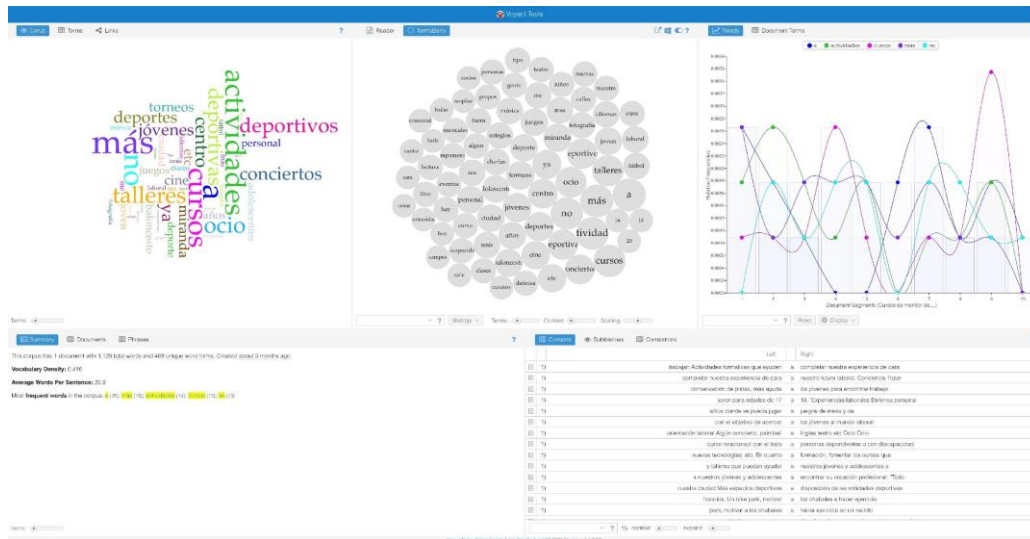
Voyant Tools

Cirrus | Terms | Links | ?

actividades
deportivos
más
talleres
cursos
conciertos
torneos
deportes
jóvenes
centro
ocio
a
no
ya
cine
miranda
personal
deportivas
juegos

Terms

Reader | TermsBerry

tipo
teatro
personas
marcha
cosas
gente
años
tambo
propios
vez
calles
sorplas
música
juegos
fotografía
ideas
comercial
fiesta
colegios
miranda
joven
laboral
musicales
ocio
algún
deporte
eportive
cuadro
alguno
charlas
ya
lectura
eventos
torneos
talleres
ocio
a
libre
folestodí
centro
sala
persona
más
jóvenes
no
ciudad
deportes
tividad
curso
años
eportiva
teatro
cine
cursos
salonesti
concierto
clases
ado
cosdos
deleves

Strategy | Terms | Context | Scaling

Trends | Document Terms

a | actividades | cursos | más | no

Document Segments (Corpus...)

Summary | Documents | Phrases | ?

This corpus has 1 document with 6,129 total words and 469 unique word forms. Created about 3 months ago.

Vocabulary Density: 0.416

Average Words Per Sentence: 20.0

Most frequent words in the corpus: a (16); más (15); actividades (14); cursos (13); no (13)

Items

Contexts | Bubblelines | Correlations

| | Left | | Right |
|---|---|---|---|
| 1) | trabajan Actividades formativas que ayuden | a | completar nuestra experiencia de cara |
| 1) | completar nuestra experiencia de cara | a | nuestro futuro laboral. Conciertos Tratar |
| 1) | conservación de pistas, más ayuda | a | los jóvenes para encontrar trabajo |
| 1) | joven para edades de 17 | a | 19. "Experiencias laborales Defensa personal |
| 1) | sitios donde se pueda jugar | a | juegos de mesa y de |
| 1) | con el objetivo de acercar | a | los jóvenes al mundo laboral |
| 1) | orientación laboral. Algún concierto, paintball | a | hogar teatro etc Ocio Ocio |
| 1) | curso relacionado con el trato | a | personas dependientes o con discapacidad |
| 1) | nuevas tecnologías, etc. Sir cuanto | a | formación, fomentar los cursos que |
| 1) | y talleres que puedan ayudar | a | nuestros jóvenes y adolescentes a |
| 1) | a nuestros jóvenes y adolescentes | a | encontrar su vocación profesional. "Todo |
| 1) | nuestra ciudad Más espacios deportivos | a | disposición de las entidades deportivas |
| 1) | horarios. Un bike park, motivar | a | los chavales a hacer ejercicio |
| 1) | park, motivar a los chavales | a | hacer ejercicio en un recinto |

15 context | expand